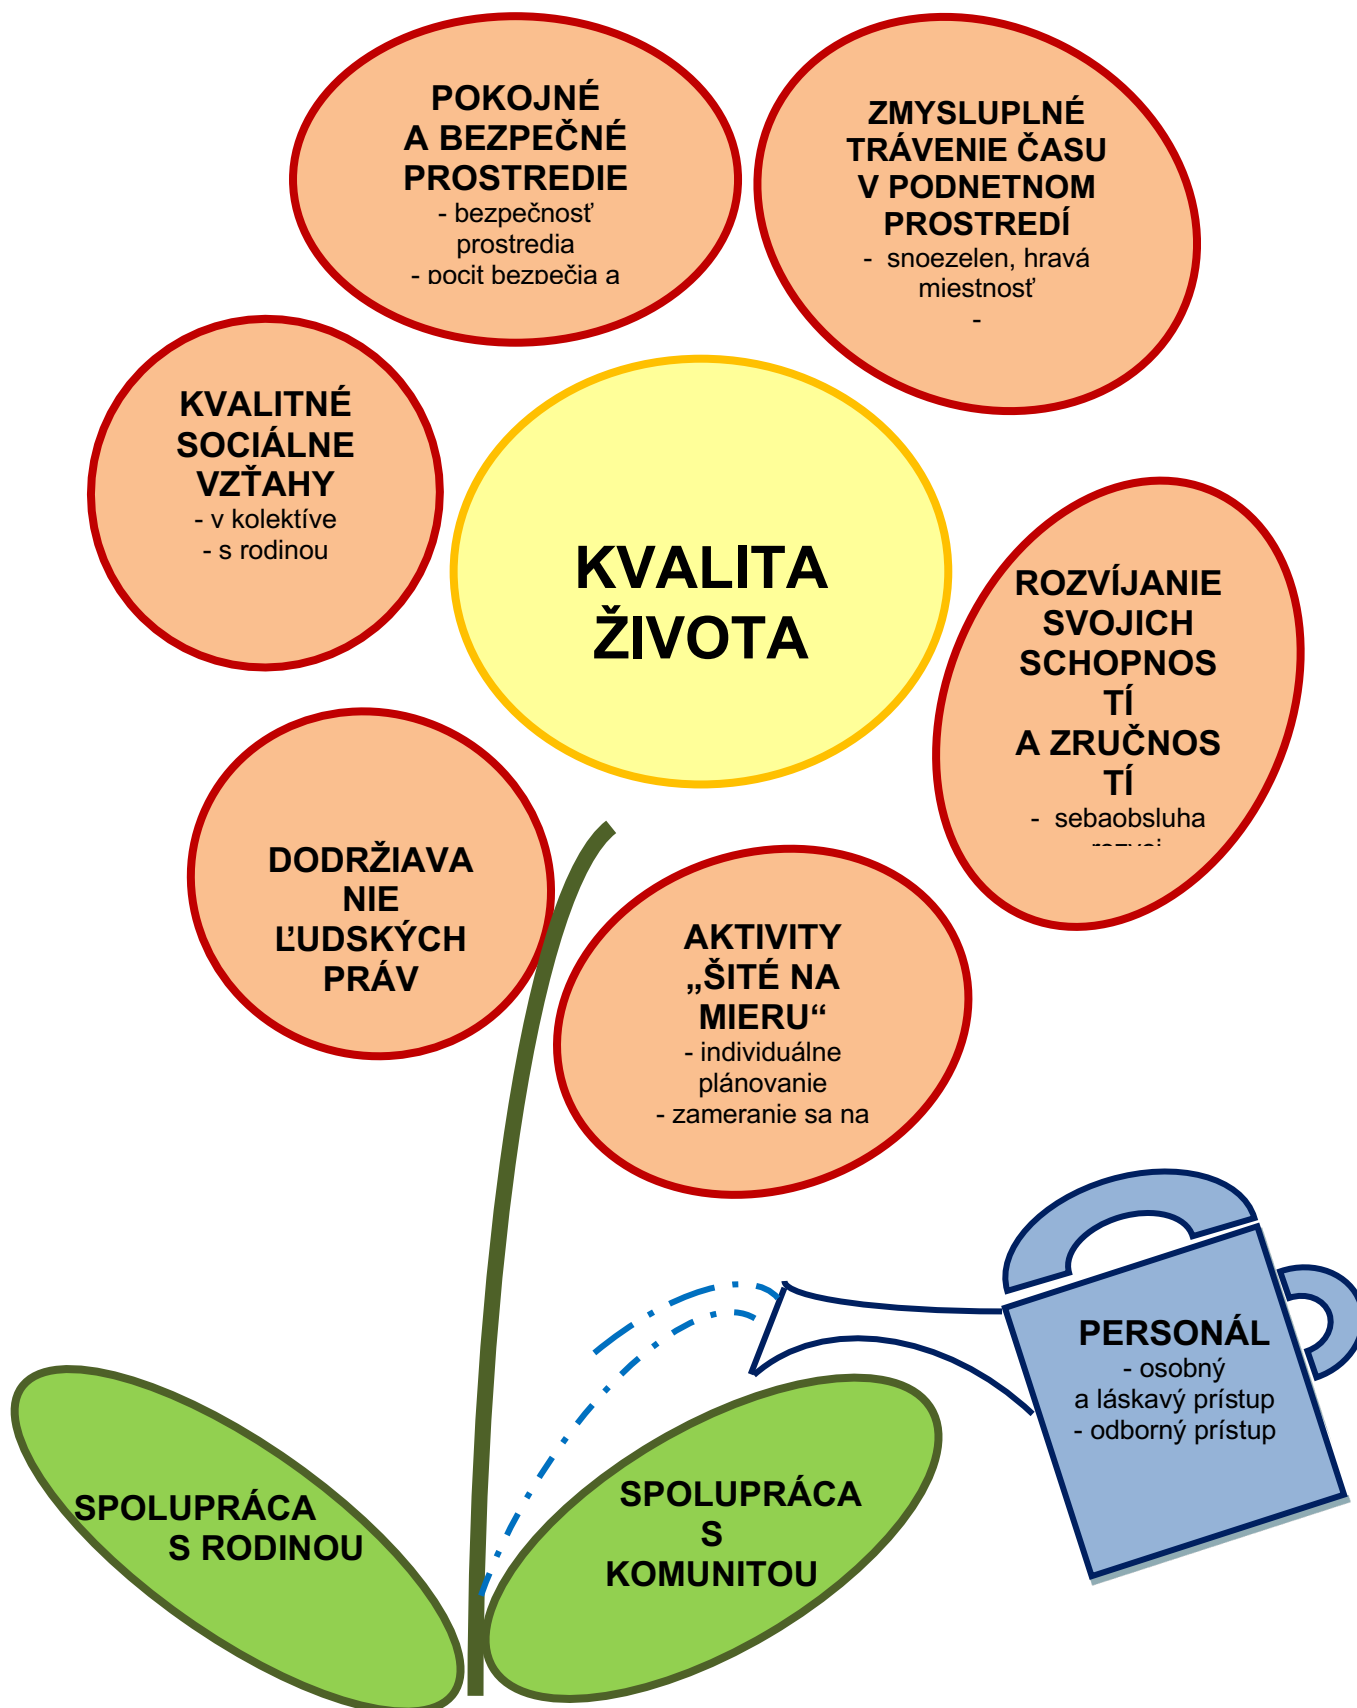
POKOJNÉ A BEZPEČNÉ PROSTREDIE
- bezpečnosť prostredia
- pocit bezpečia a

ZMYSLUPLNÉ TRÁVENIE ČASU V PODNETNOM PROSTREDÍ
- snoezelen, hravá miestnosť
-

KVALITNÉ SOCIÁLNE VZŤAHY
- v kolektíve
- s rodinou

KVALITA ŽIVOTA

ROZVÍJANIE SVOJICH SCHOPNOS TÍ A ZRUČNOS TÍ
- sebaobsluha
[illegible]

DODRŽIAVA NIE ĽUDSKÝCH PRÁV

AKTIVITY „ŠITÉ NA MIERU“
- individuálne plánovanie
- zameranie sa na

PERSONÁL
- osobný a láskavý prístup
- odborný prístup

SPOLUPRÁCA S RODINOU

SPOLUPRÁCA S KOMUNITOU